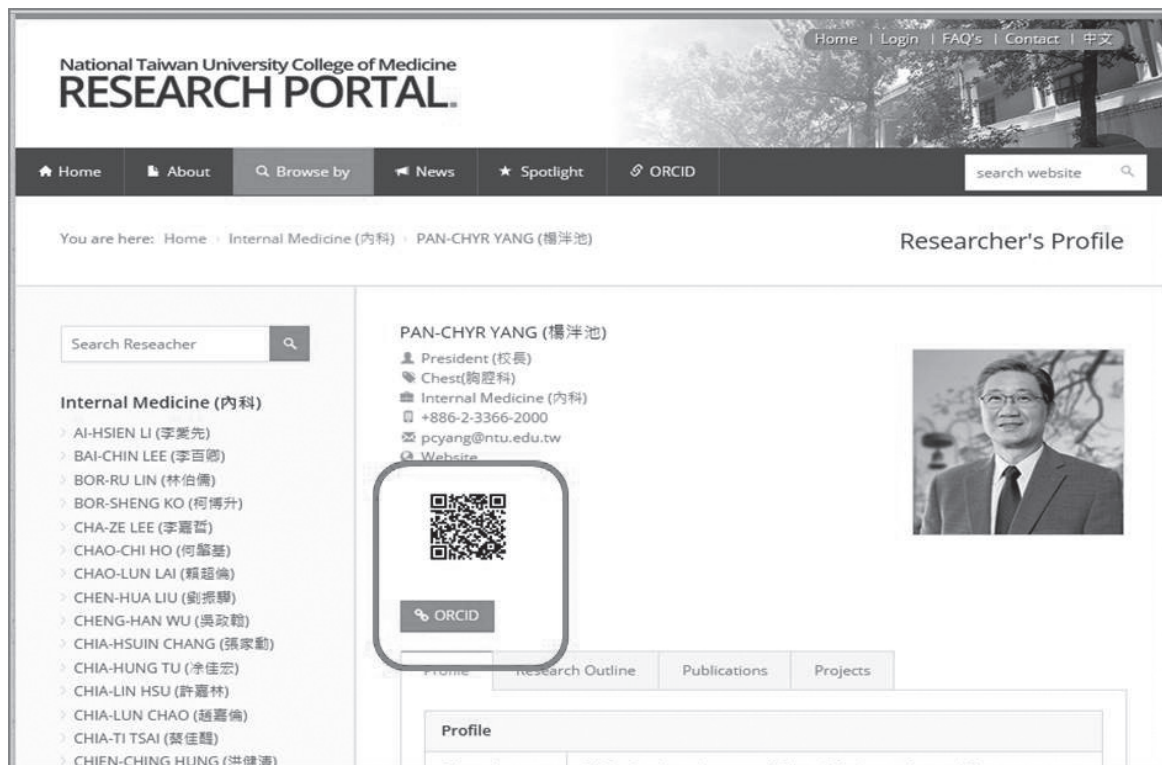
National Taiwan University College of Medicine
RESEARCH PORTAL

Home | Login | FAQ's | Contact | 中文

Home About Browse by News Spotlight ORCID search website

You are here: Home › Internal Medicine (內科) › PAN-CHYR YANG (楊泮池)

Researcher's Profile

Search Reseacher

Internal Medicine (內科)

AI-HSIEN LI (李愛先)
BAI-CHIN LEE (李百勤)
BOR-RU LIN (林伯儒)
BOR-SHENG KO (柯博升)
CHA-ZE LEE (李嘉哲)
CHAO-CHI HO (何肇基)
CHAO-LUN LAI (賴超倫)
CHEN-HUA LIU (劉振驊)
CHENG-HAN WU (吳政翰)
CHIA-HSUIN CHANG (張家勳)
CHIA-HUNG TU (凃佳宏)
CHIA-LIN HSU (許嘉林)
CHIA-LUN CHAO (趙嘉倫)
CHIA-TI TSAI (蔡佳醍)
CHIEN-CHING HUNG (洪健清)

PAN-CHYR YANG (楊泮池)
President (校長)
Chest(胸腔科)
Internal Medicine (內科)
+886-2-3366-2000
pcyang@ntu.edu.tw
Website

ORCID

Profile Research Outline Publications Projects

Profile